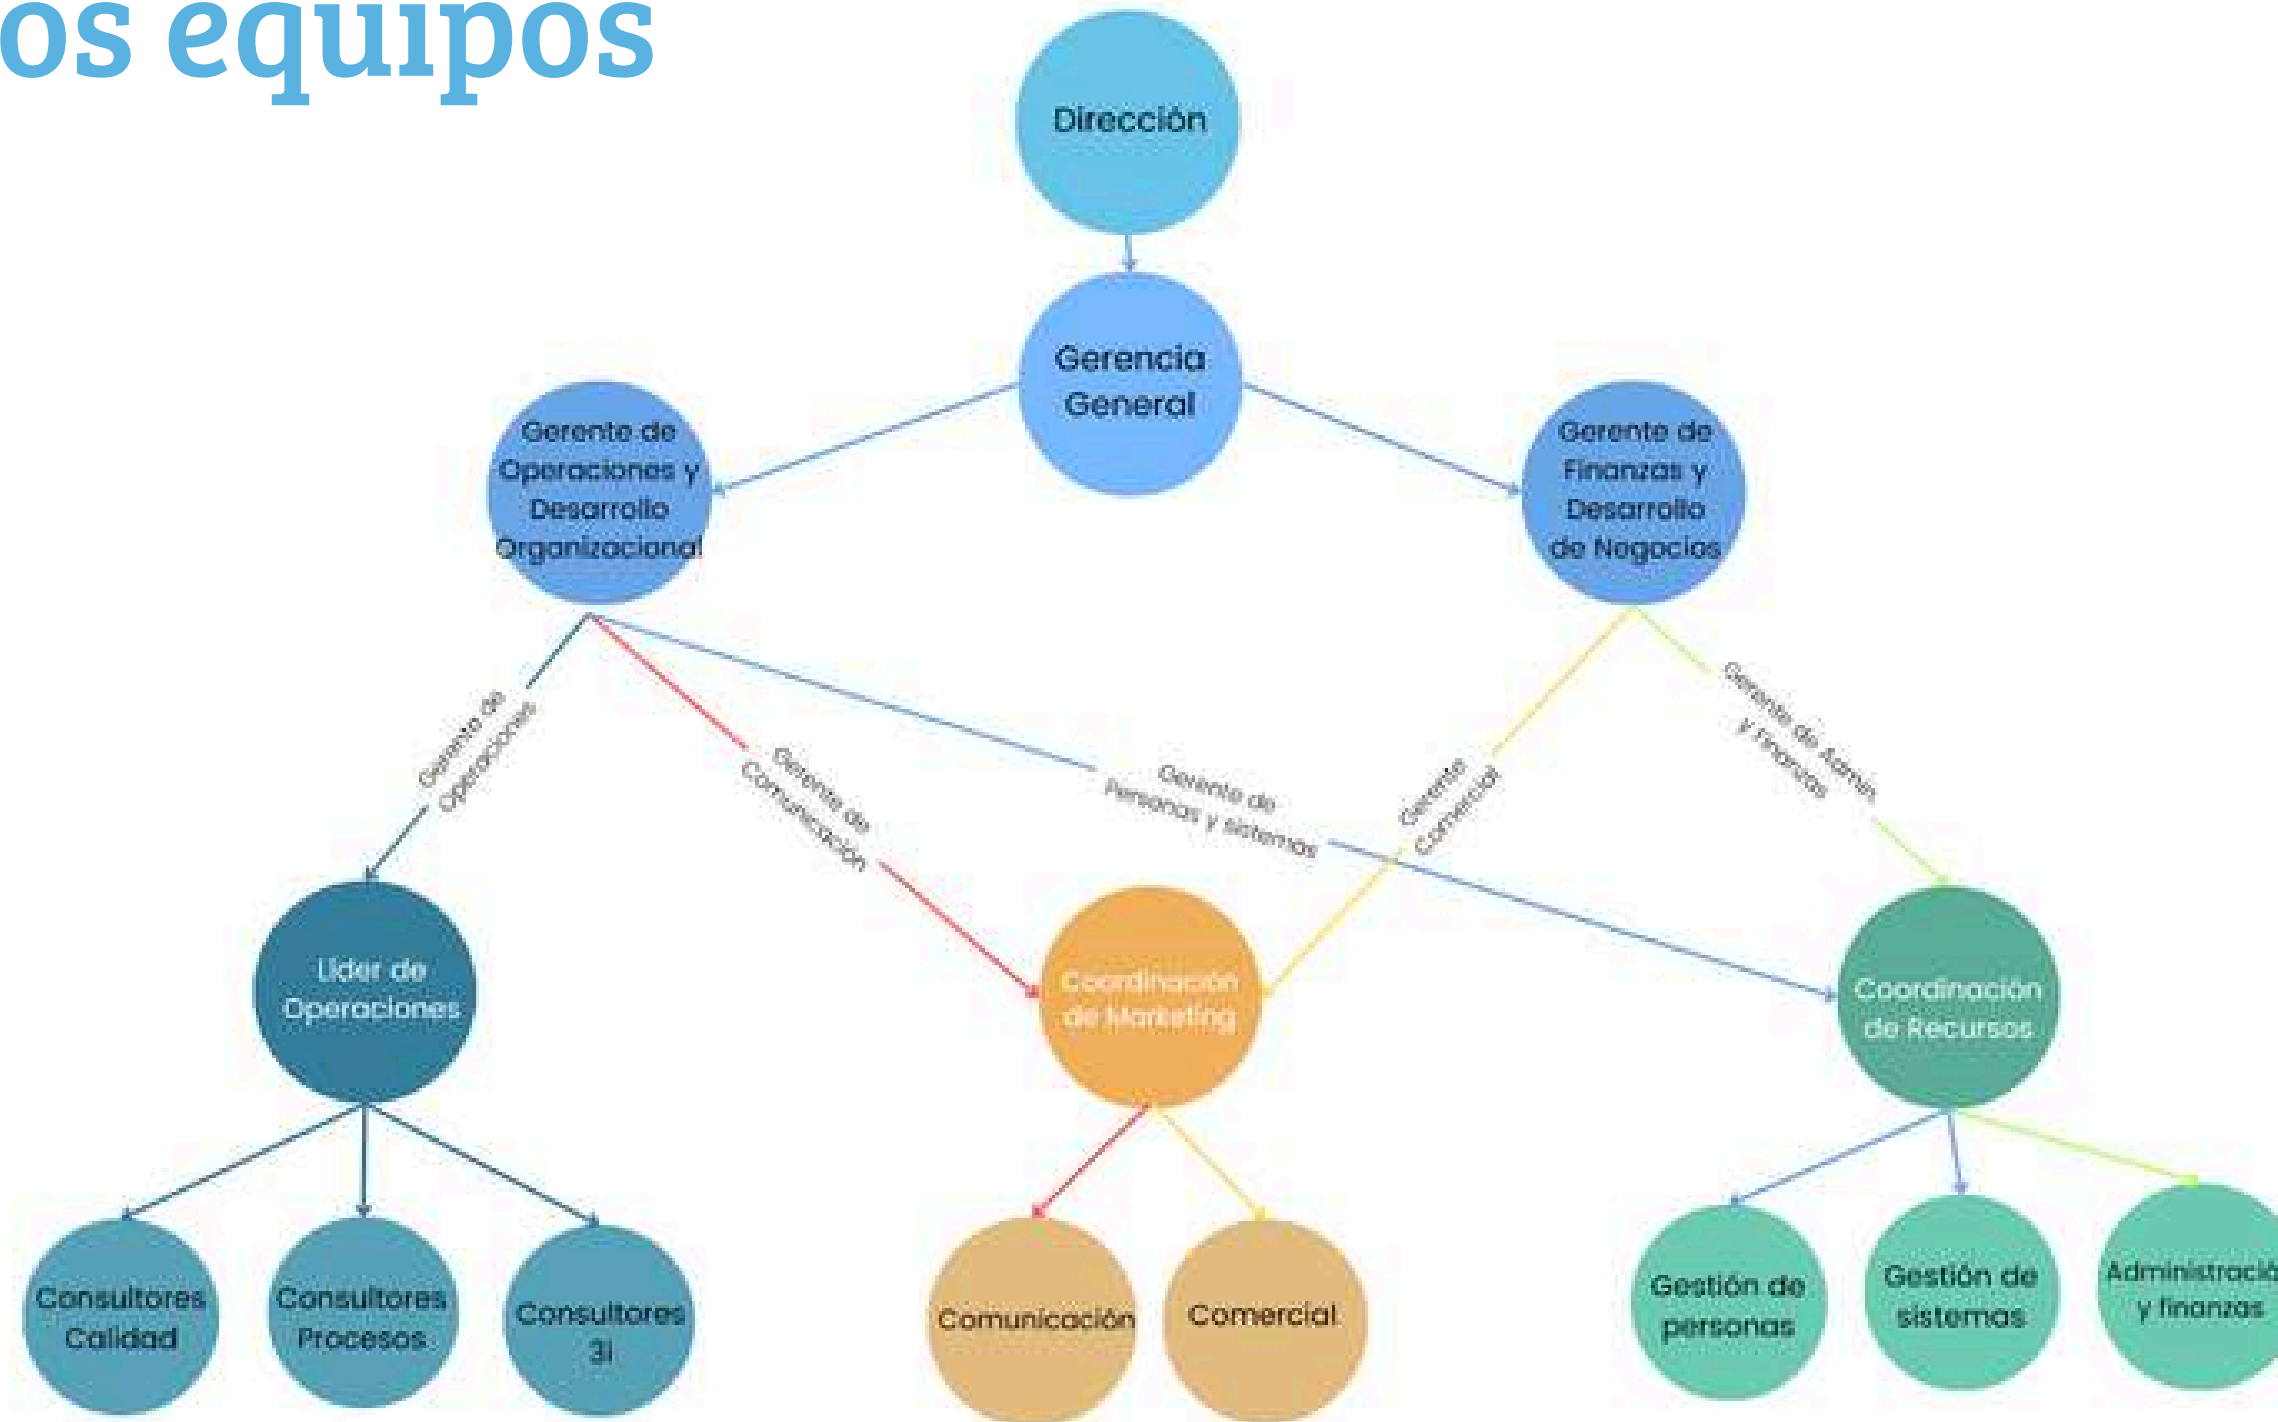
os equipos

Dirección

Gerencia General

Gerente de Operaciones y Desarrollo Organizacional

Gerente de Finanzas y Desarrollo de Negocios

Gerente de Operaciones

Gerente de Comunicación

Gerente de Personas y sistemas

Gerente Comercial

Gerente de Admin. y Finanzas

Líder de Operaciones

Coordinación de Marketing

Coordinación de Recursos

Consultores Calidad

Consultores Procesos

Consultores 3i

Comunicación

Comercial

Gestión de personas

Gestión de sistemas

Administració y finanzas